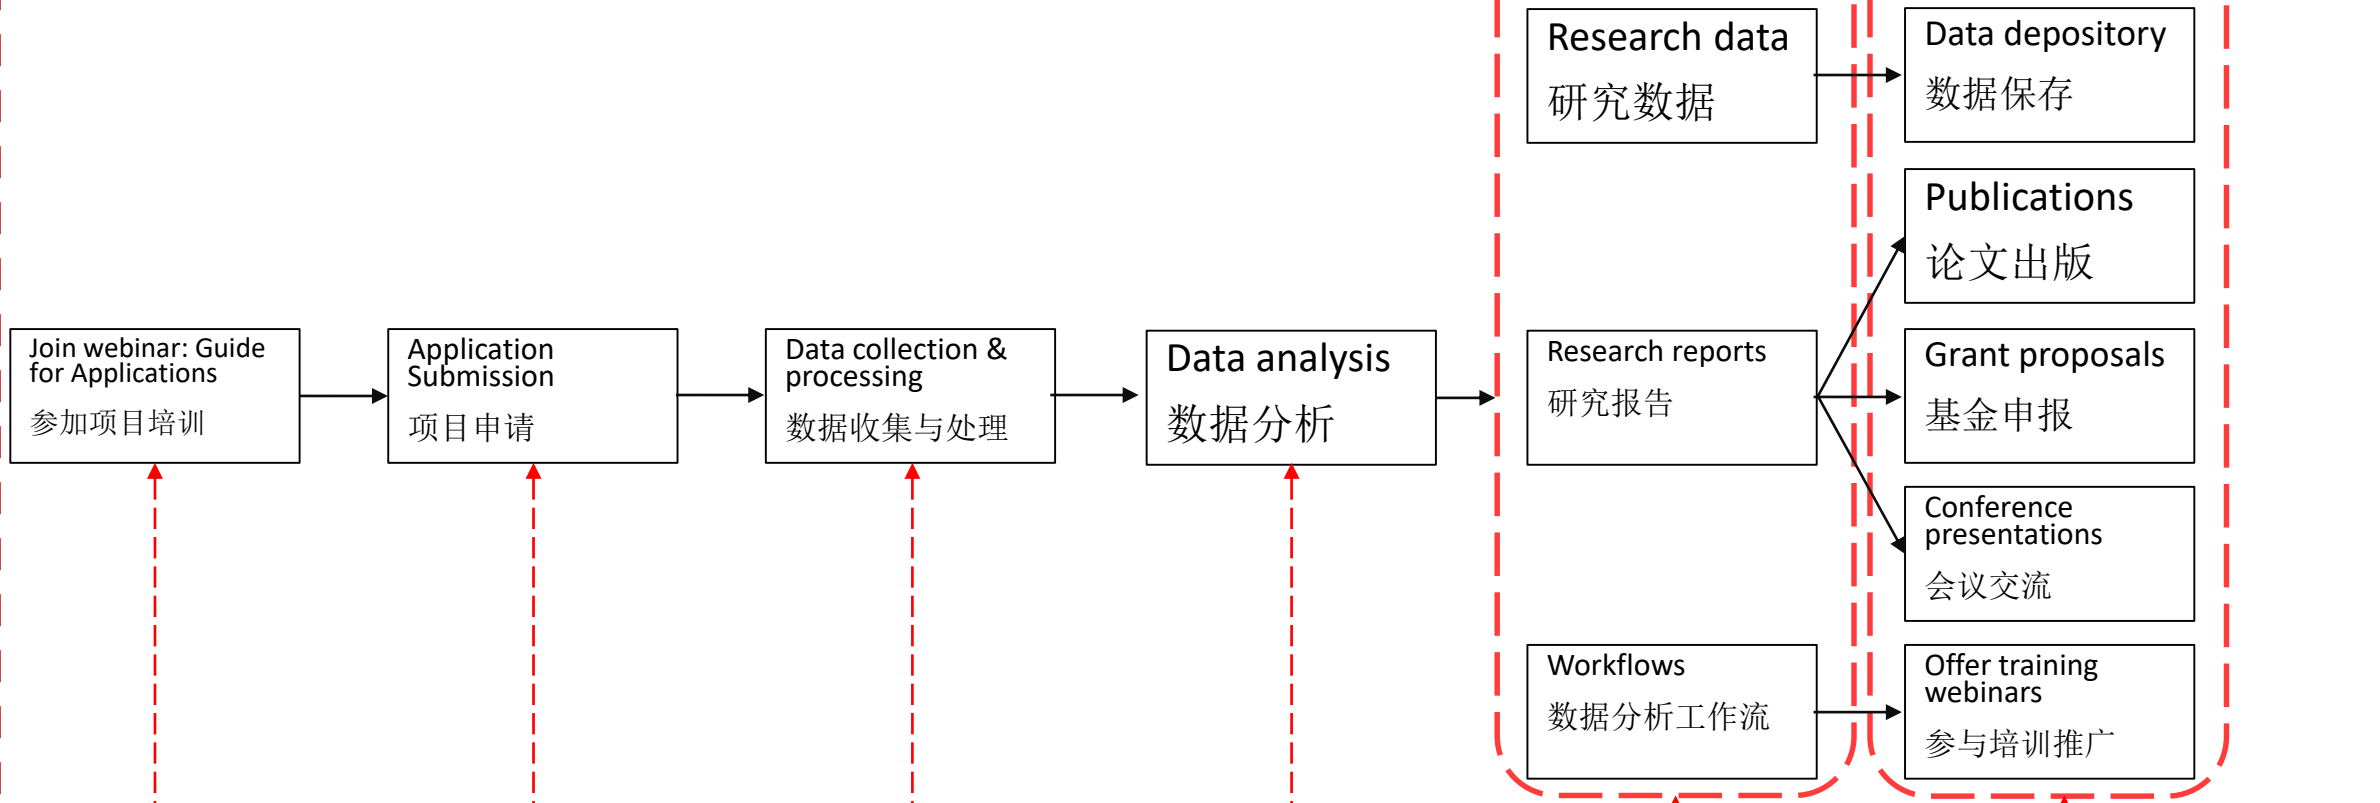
Join webinar: Guide for Applications
参加项目培训

Application Submission
项目申请

Data collection & processing
数据收集与处理

Data analysis
数据分析

Research data
研究数据

Research reports
研究报告

Workflows
数据分析工作流

Data depository
数据保存

Publications
论文出版

Grant proposals
基金申报

Conference presentations
会议交流

Offer training webinars
参与培训推广